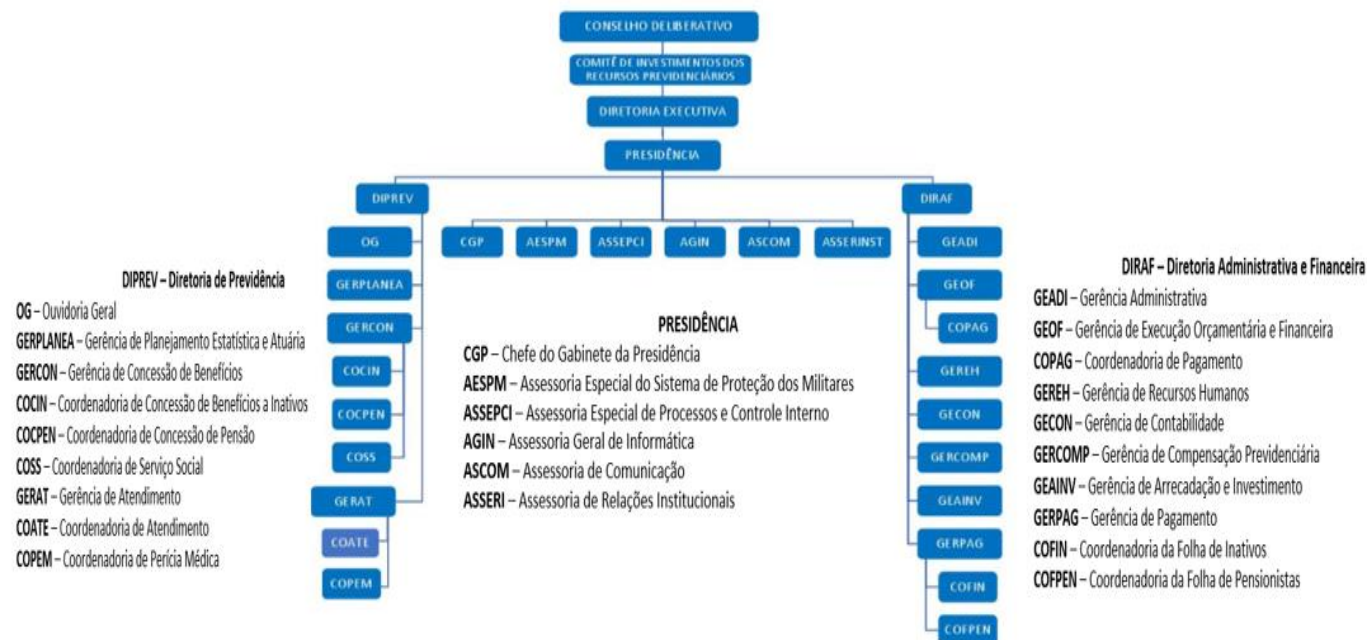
CONSELHO DELIBERATIVO

COMITÊ DE INVESTIMENTOS DOS RECURSOS PREVIDENCIÁRIOS

DIRETORIA EXECUTIVA

PRESIDÊNCIA

DIPREV

DIRAF

OG

GERPLANEA

GERCON

COCIN

COCPEN

COSS

GERAT

COATE

COPEM

CGP

AESPM

ASSEPCI

AGIN

ASCOM

ASSERINST

GEADI

GEOF

COPAG

GEREH

GECON

GERCOMP

GEAINV

GERPAG

COFIN

COFPEN

DIPREV – Diretoria de Previdência
OG – Ouvidoria Geral
GERPLANEA – Gerência de Planejamento Estatística e Atuária
GERCON – Gerência de Concessão de Benefícios
COCIN – Coordenadoria de Concessão de Benefícios a Inativos
COCPEN – Coordenadoria de Concessão de Pensão
COSS – Coordenadoria de Serviço Social
GERAT – Gerência de Atendimento
COATE – Coordenadoria de Atendimento
COPEM – Coordenadoria de Perícia Médica

PRESIDÊNCIA
CGP – Chefe do Gabinete da Presidência
AESPM – Assessoria Especial do Sistema de Proteção dos Militares
ASSEPCI – Assessoria Especial de Processos e Controle Interno
AGIN – Assessoria Geral de Informática
ASCOM – Assessoria de Comunicação
ASSERI – Assessoria de Relações Institucionais

DIRAF – Diretoria Administrativa e Financeira
GEADI – Gerência Administrativa
GEOF – Gerência de Execução Orçamentária e Financeira
COPAG – Coordenadoria de Pagamento
GEREH – Gerência de Recursos Humanos
GECON – Gerência de Contabilidade
GERCOMP – Gerência de Compensação Previdenciária
GEAINV – Gerência de Arrecadação e Investimento
GERPAG – Gerência de Pagamento
COFIN – Coordenadoria da Folha de Inativos
COFPEN – Coordenadoria da Folha de Pensionistas